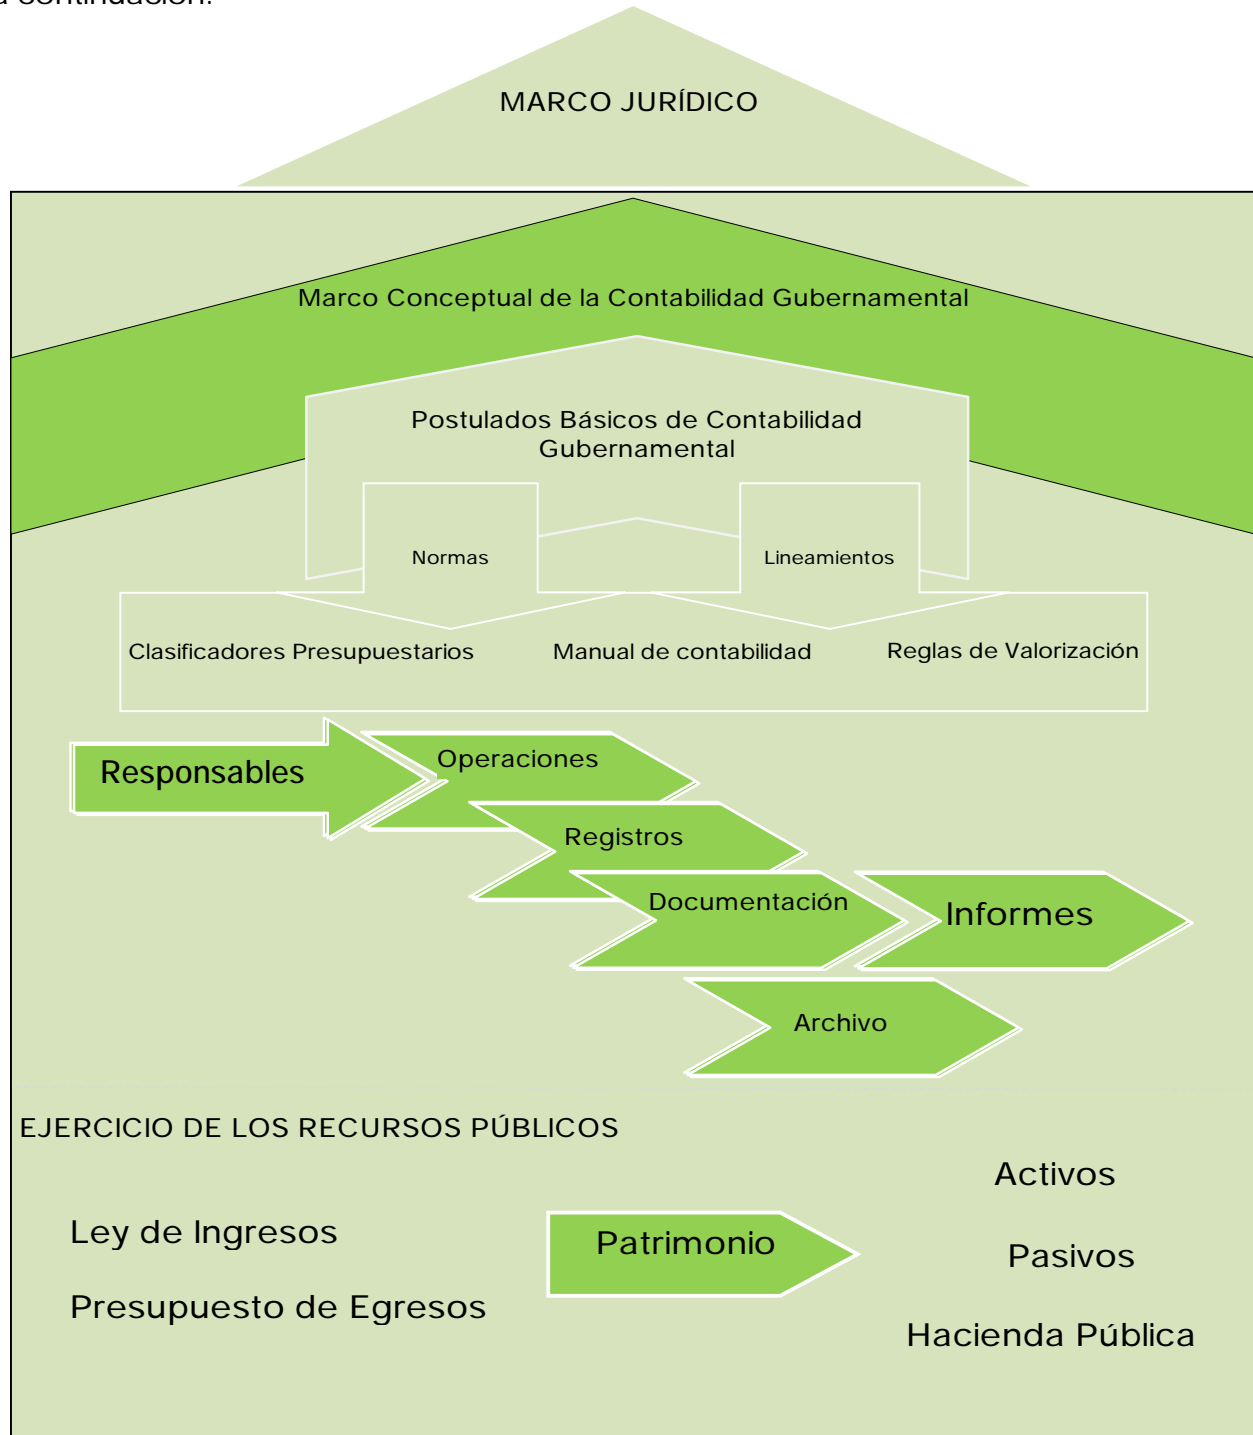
a continuación:

MARCO JURÍDICO

Marco Conceptual de la Contabilidad Gubernamental

Postulados Básicos de Contabilidad Gubernamental

Normas

Lineamientos

Clasificadores Presupuestarios

Manual de contabilidad

Reglas de Valorización

Responsables

Operaciones

Registros

Documentación

Informes

Archivo

EJERCICIO DE LOS RECURSOS PÚBLICOS

Ley de Ingresos

Presupuesto de Egresos

Patrimonio

Activos

Pasivos

Hacienda Pública